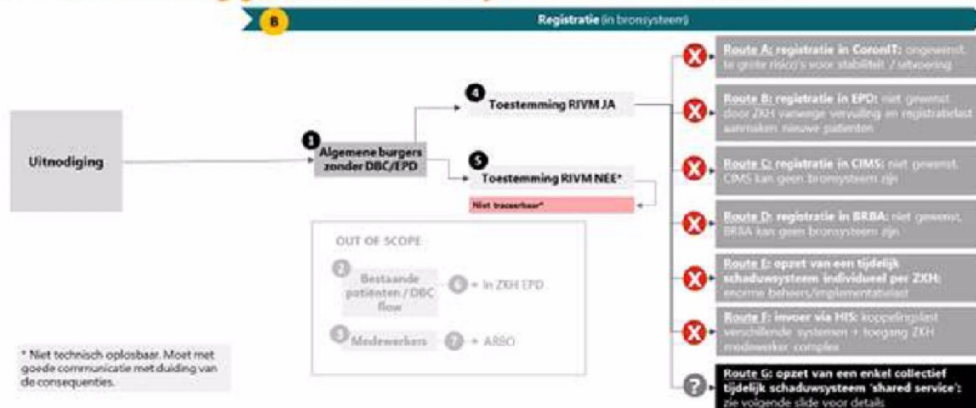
B

Registratie (in bronsysteem)

Uitnodiging

1 Algemene burgers zonder DBC/EPD

4 Toestemming RIVM JA

5 Toestemming RIVM NEE*

Niet traceerbaar*

OUT OF SCOPE

2 Bestaande patiënten / DBC flow

6 → In ZKH EPD

3 Medewerkers

7 → ARBO

* Niet technisch oplosbaar. Moet met goede communicatie met duiding van de consequenties.

Route A: registratie in CoronIT: ongewenst, te grote risico's voor stabiliteit / uitvoering

Route B: registratie in EPD: niet gewenst door ZKH vanwege vervuiling en registratielast aanmaken nieuwe patiënten

Route C: registratie in CIMS: niet gewenst, CIMS kan geen bronsysteem zijn

Route D: registratie in BRBA: niet gewenst, BRBA kan geen bronsysteem zijn

Route E: opzet van een tijdelijk schaduwsysteem individueel per ZKH: enorme beheers/implementatielast

Route F: invoer via HIS: koppelingslast verschillende systemen + toegang ZKH medewerker complex

Route G: opzet van een enkel collectief tijdelijk schaduwsysteem 'shared service': zie volgende slide voor details